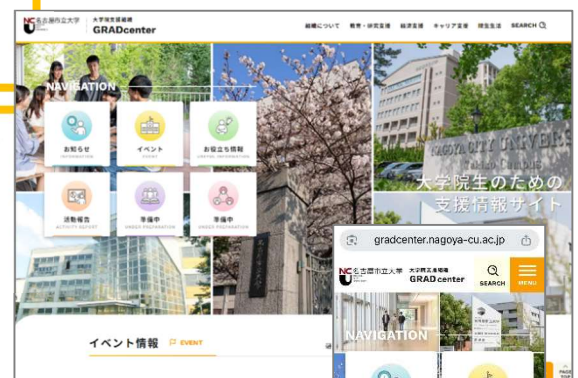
名古屋市立大学 大学院支援組織 GRADcenter

組織について 教育・研究支援 経済支援 キャリア支援 院生生活 SEARCH

NAVIGATION

お知らせ INFORMATION

イベント EVENT

お役立ち情報 USEFUL INFORMATION

活動報告 ACTIVITY REPORT

準備中 UNDER PREPARATION

準備中 UNDER PREPARATION

NAGOYA CITY UNIVERSITY

大学院生のための支援情報サイト

イベント情報 EVENT

gradcenter.nagoya-cu.ac.jp

名古屋市立大学 大学院支援組織 GRADcenter

SEARCH

MENU

NAVIGATION

PAGE TOP